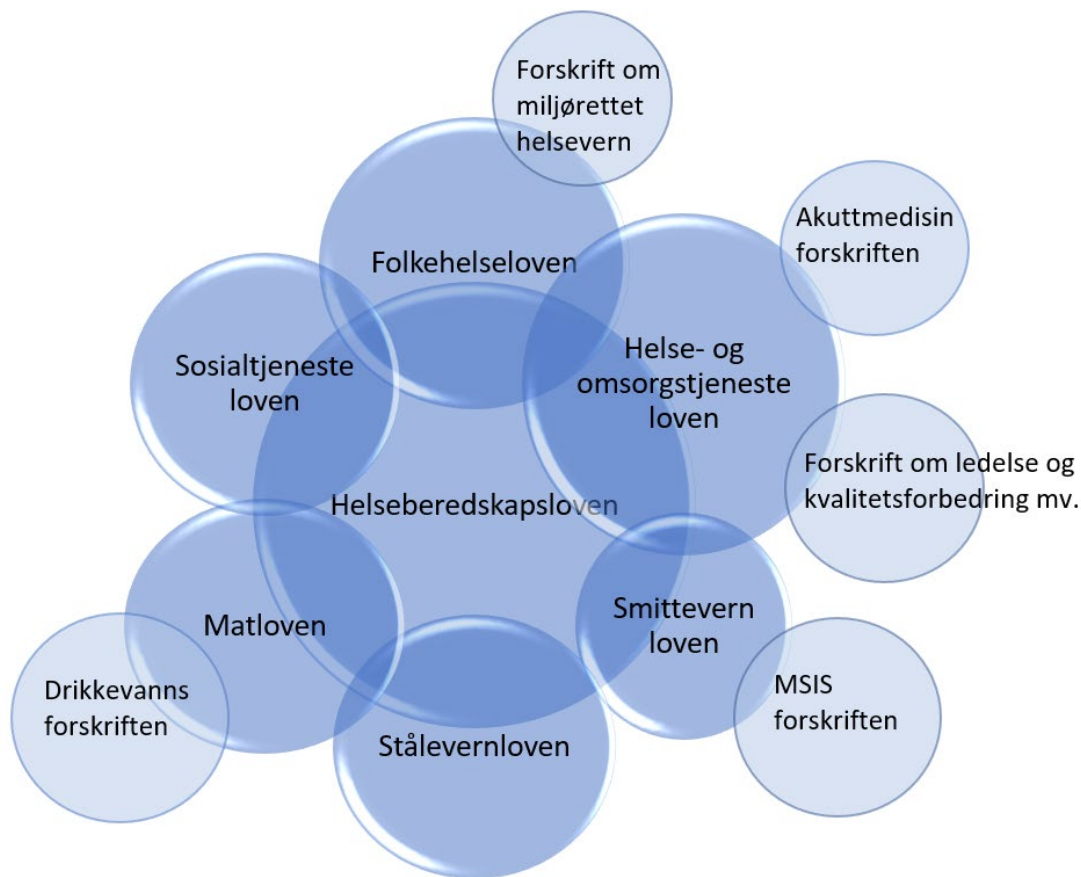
Forskrift om miljørettet helsevern

Folkehelseloven

Akuttmedisin forskriften

Sosialtjeneste loven

Helse- og omsorgstjeneste loven

Forskrift om ledelse og kvalitetsforbedring mv.

Helseberedskapsloven

Matloven

Smittevern loven

Drikkevanns forskriften

MSIS forskriften

Stålevernloven